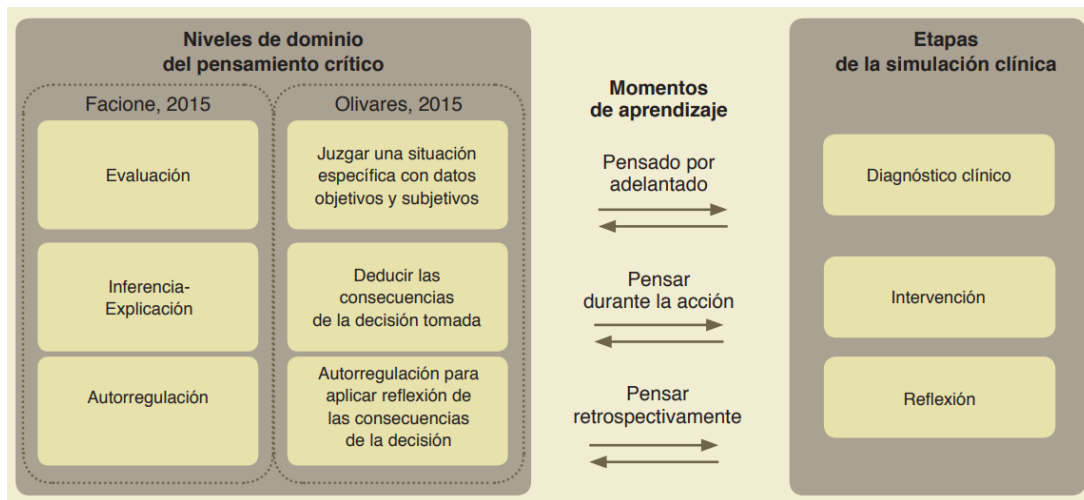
Niveles de dominio del pensamiento crítico

Facione, 2015

Evaluación

Inferencia-Explicación

Autorregulación

Olivares, 2015

Juzgar una situación específica con datos objetivos y subjetivos

Deducir las consecuencias de la decisión tomada

Autorregulación para aplicar reflexión de las consecuencias de la decisión

Momentos de aprendizaje

Pensado por adelantado

Pensar durante la acción

Pensar retrospectivamente

Etapas de la simulación clínica

Diagnóstico clínico

Intervención

Reflexión